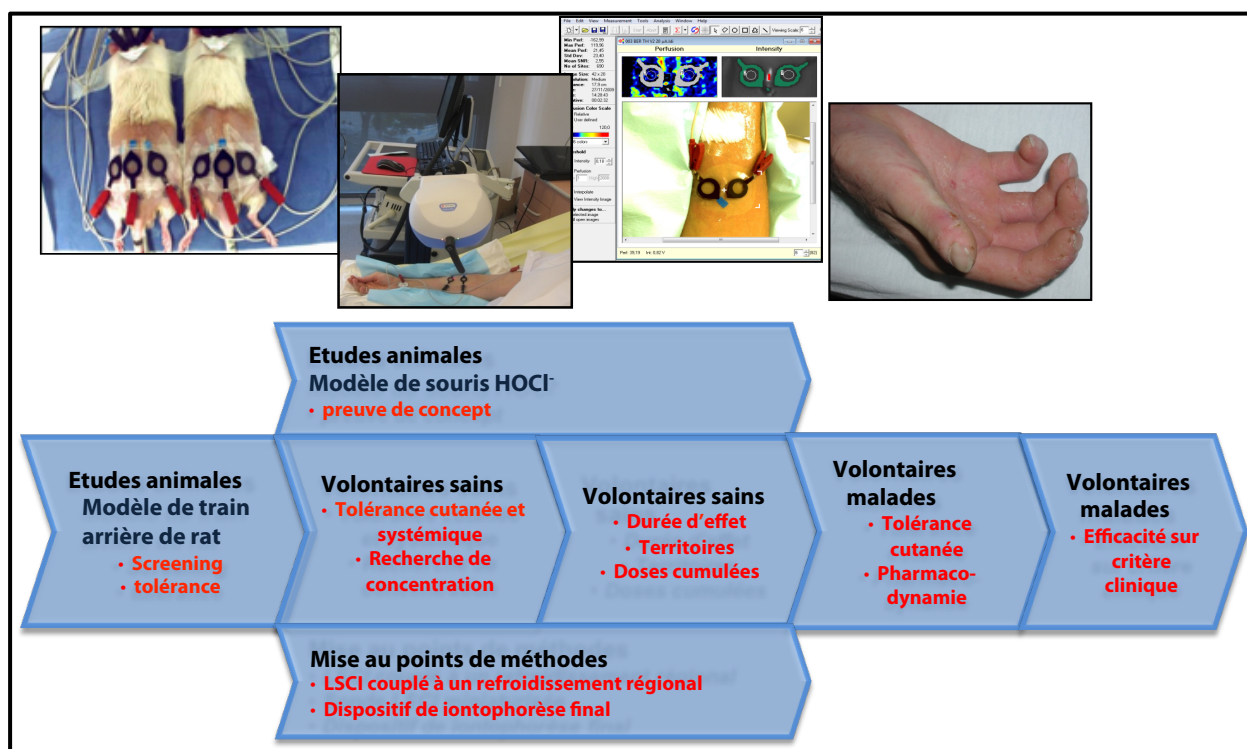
Etudes animales
Modèle de souris HOCl⁻
• preuve de concept

Etudes animales
Modèle de train arrière de rat
• Screening
• tolérance

Volontaires sains
• Tolérance cutanée et systémique
• Recherche de concentration

Volontaires sains
• Durée d'effet
• Territoires
• Doses cumulées

Volontaires malades
• Tolérance cutanée
• Pharmacodynamie

Volontaires malades
• Efficacité sur critère clinique

Mise au points de méthodes
• LSCI couplé à un refroidissement régional
• Dispositif de iontophorèse final

File Edit View Measurement Tools Analysis Window Help
Perfusion
Intensity